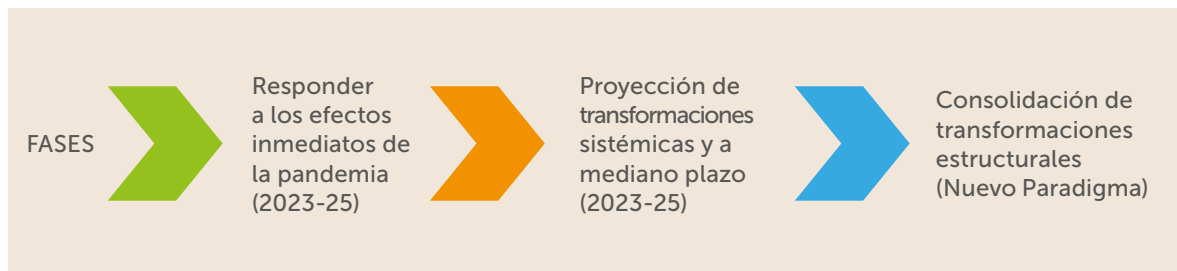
FASES

Responder a los efectos inmediatos de la pandemia (2023-25)

Proyección de transformaciones sistémicas y a mediano plazo (2023-25)

Consolidación de transformaciones estructurales (Nuevo Paradigma)